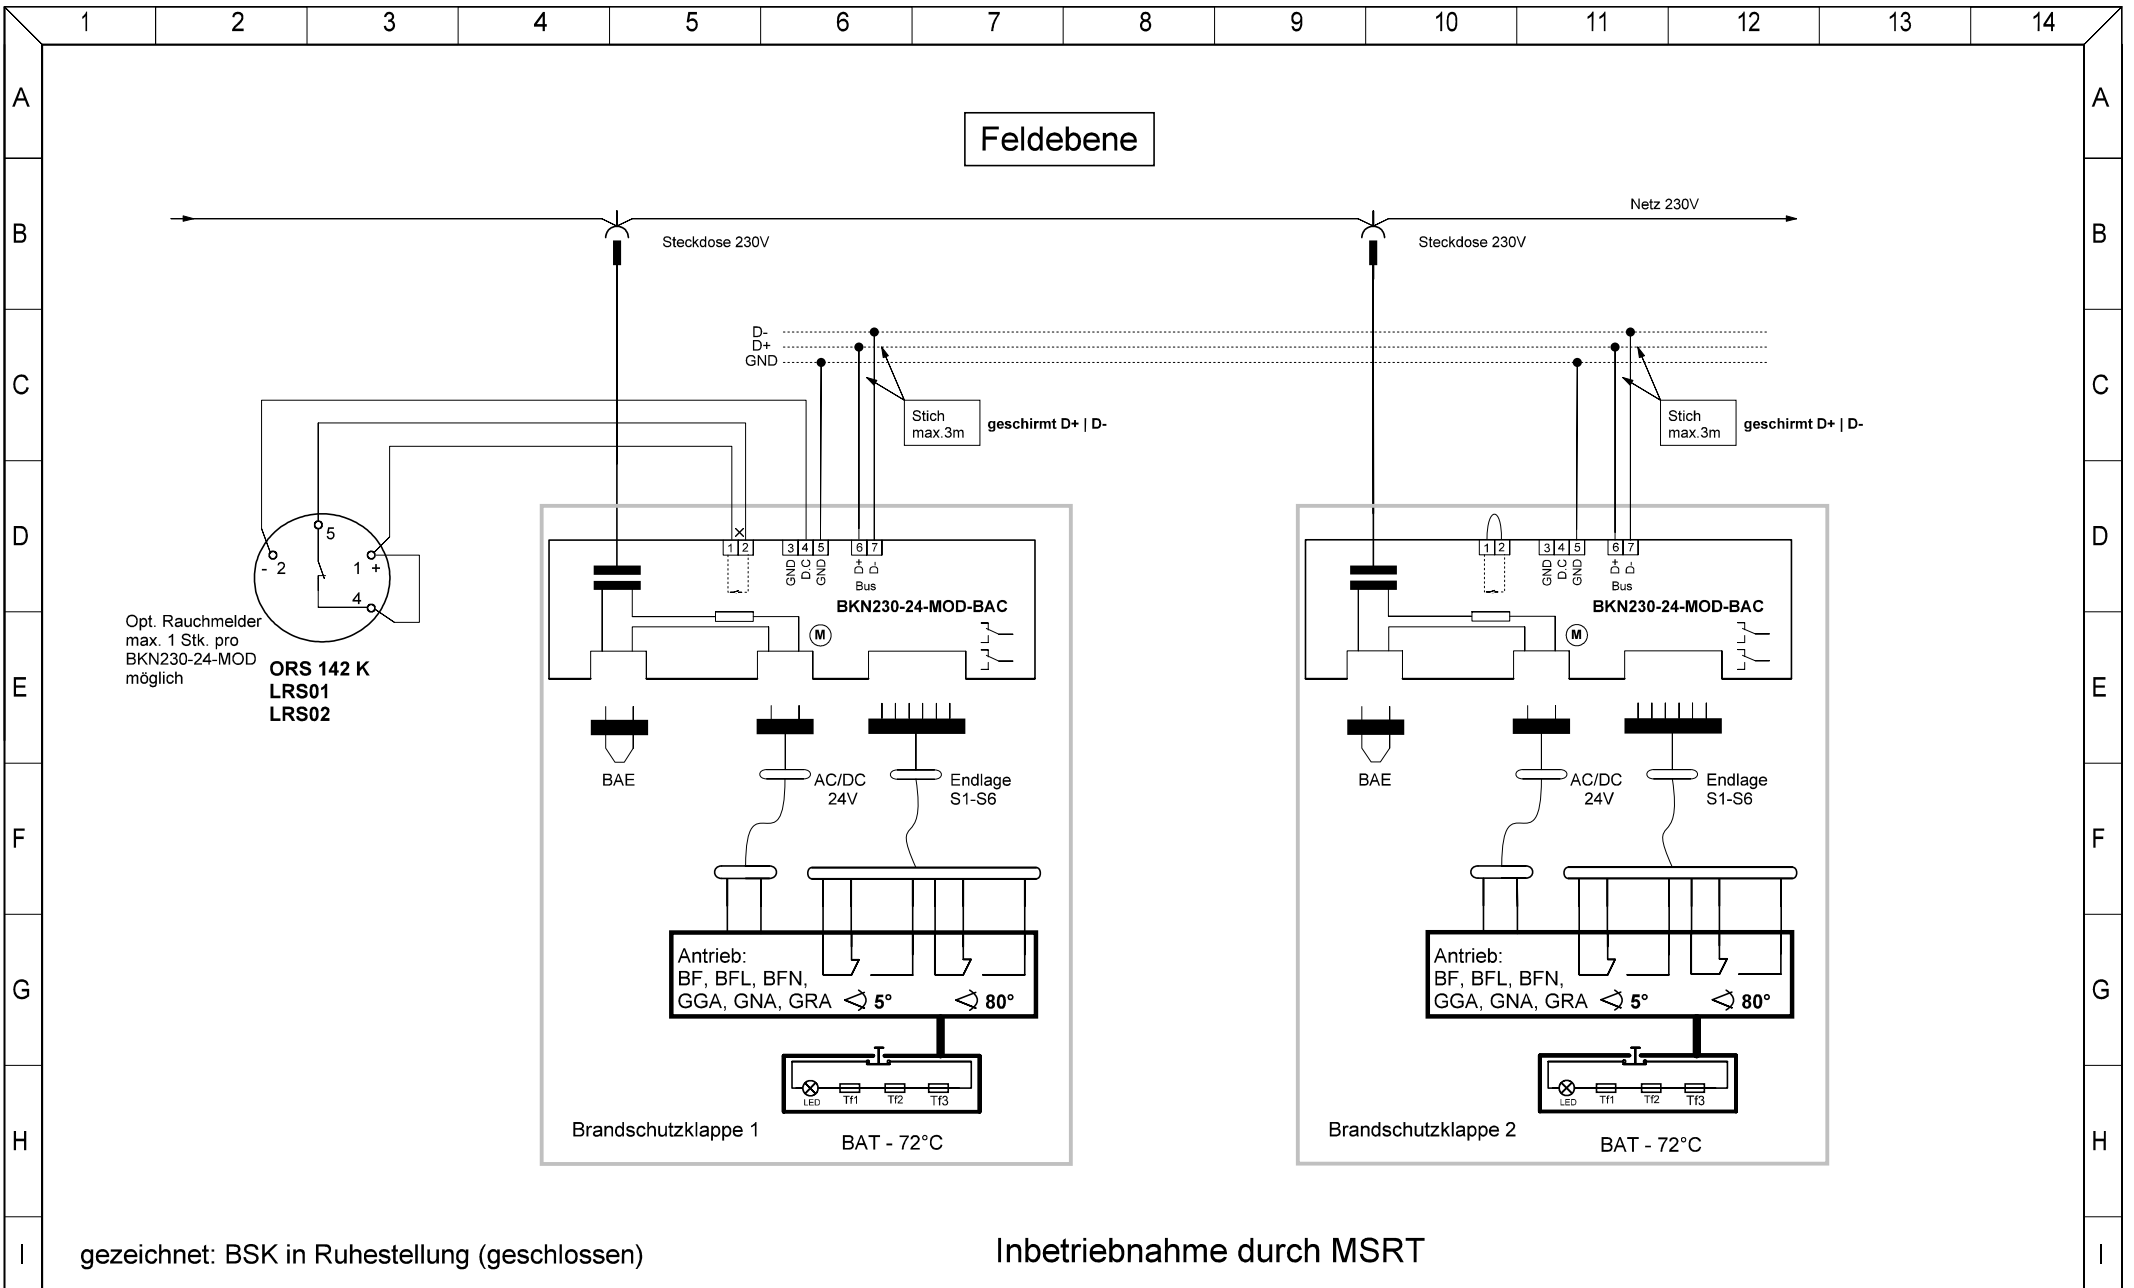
1 2 3 4 5 6 7 8 9 10 11 12 13 14

A B C D E F G H I

Feldebene

Netz 230V

Steckdose 230V

Steckdose 230V

D-
D+
GND

Stich
max.3m

geschirmt D+ | D-

Stich
max.3m

geschirmt D+ | D-

- 2
5
1 +
4

Opt. Rauchmelder
max. 1 Stk. pro
BKN230-24-MOD
möglich

ORS 142 K
LRS01
LRS02

1 2 3 4 5 6 7
GND DC GND D+ D-
Bus

BKN230-24-MOD-BAC

M

BAE

AC/DC
24V

Endlage
S1-S6

Antrieb:
BF, BFL, BFN,
GGA, GNA, GRA 5° 80°

LED Tf1 Tf2 Tf3

Brandschutzklappe 1

BAT - 72°C

1 2 3 4 5 6 7
GND DC GND D+ D-
Bus

BKN230-24-MOD-BAC

M

BAE

AC/DC
24V

Endlage
S1-S6

Antrieb:
BF, BFL, BFN,
GGA, GNA, GRA 5° 80°

LED Tf1 Tf2 Tf3

Brandschutzklappe 2

BAT - 72°C

gezeichnet: BSK in Ruhestellung (geschlossen)

Inbetriebnahme durch MSRT